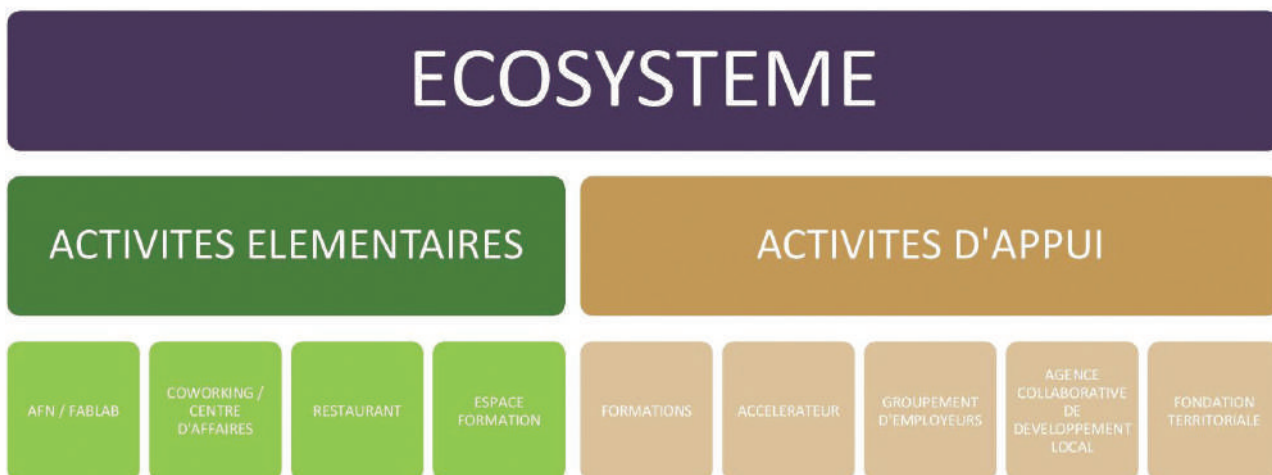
ECOSYSTEME

ACTIVITES ELEMENTAIRES

ACTIVITES D'APPUI

AFN / FABLAB

COWORKING / CENTRE D'AFFAIRES

RESTAURANT

ESPACE FORMATION

FORMATIONS

ACCELERATEUR

GROUPEMENT D'EMPLOYEURS

AGENCE COLLABORATIVE DE DEVELOPPEMENT LOCAL

FONDATION TERRITORIALE